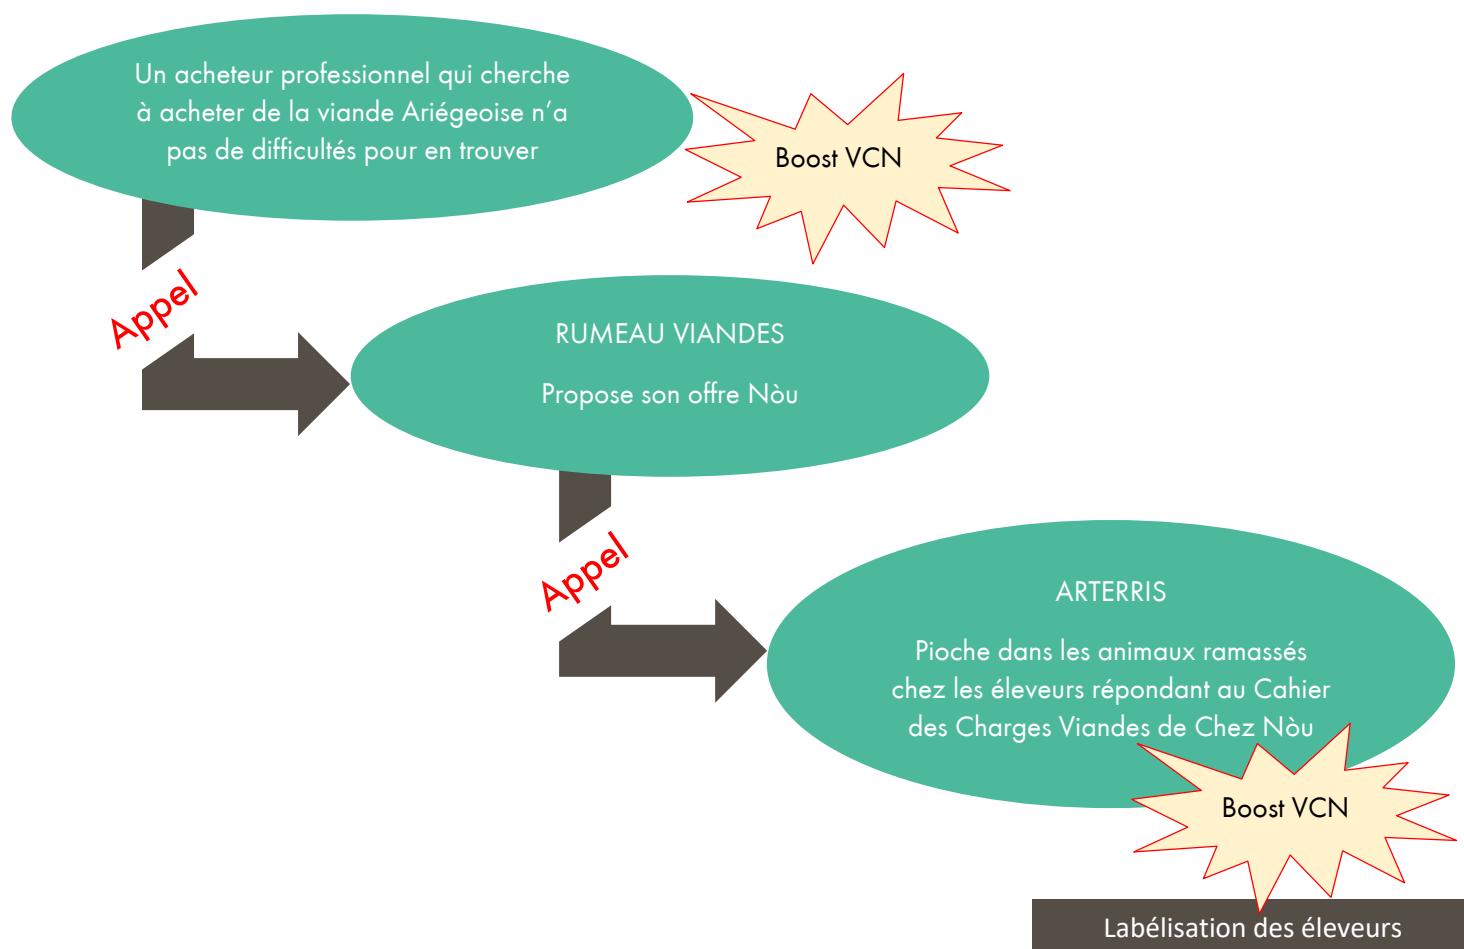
Un acheteur professionnel qui cherche à acheter de la viande Ariégeoise n'a pas de difficultés pour en trouver

Boost VCN

Appel

RUMEAU VIANDES

Propose son offre Nòu

Appel

ARTERRIS

Pioche dans les animaux ramassés chez les éleveurs répondant au Cahier des Charges Viandes de Chez Nòu

Boost VCN

Labélisation des éleveurs